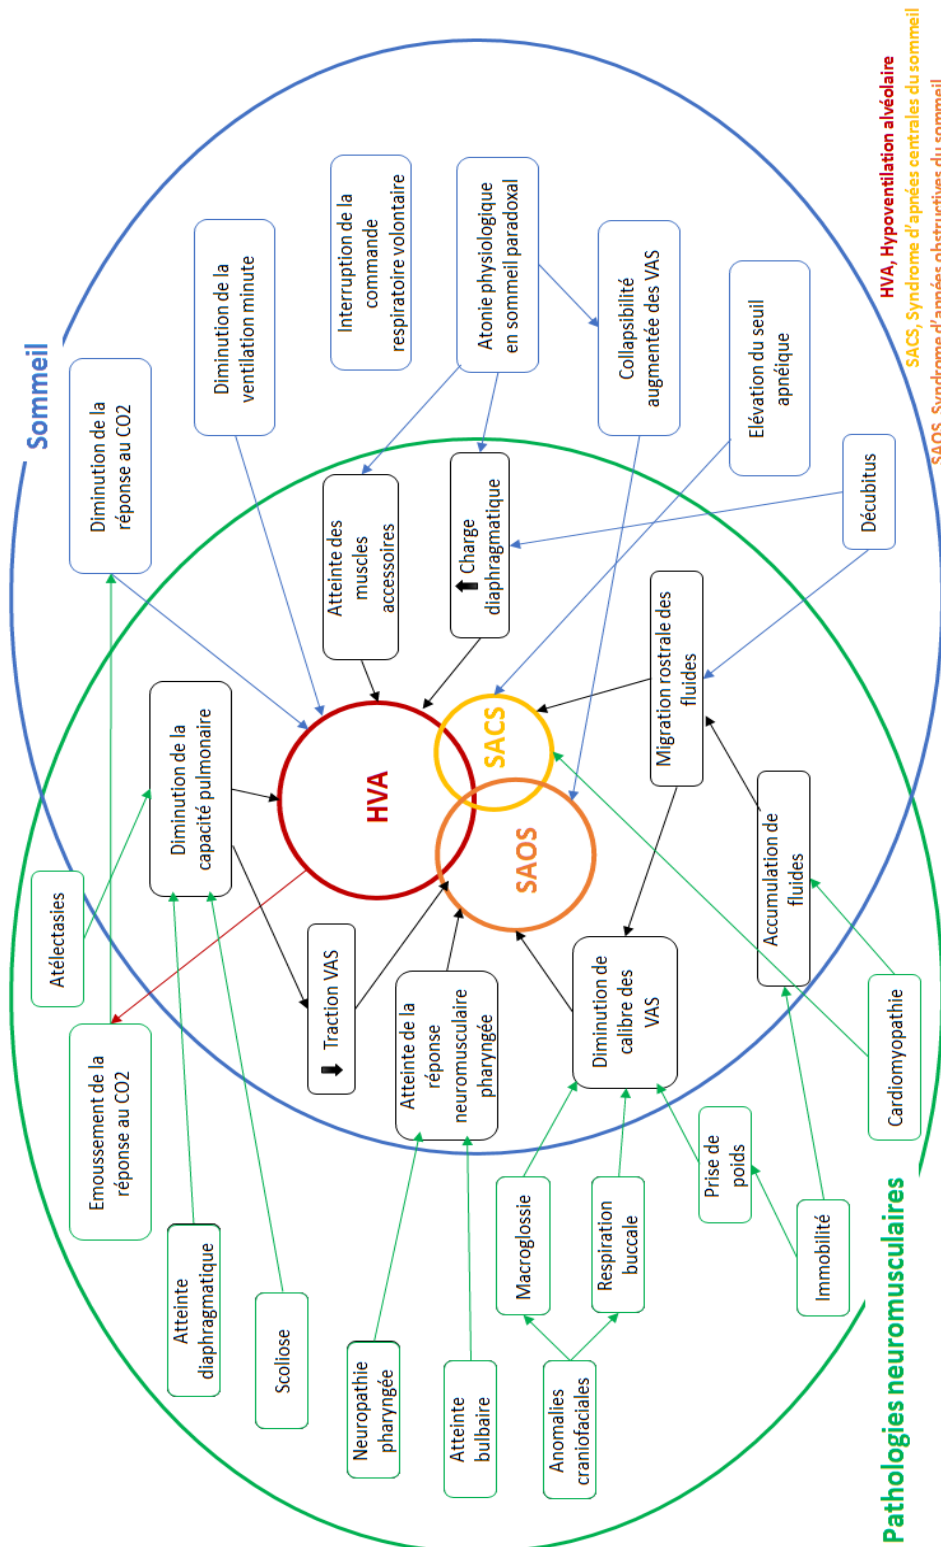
HVA, Hypoventilation alvéolaire
SACS, Syndrome d'apnées centrales du sommeil
SAOS, Syndrome d'apnées obstructives du sommeil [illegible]

Sommeil

Diminution de la réponse au CO2

Diminution de la ventilation minute

Interruption de la commande respiratoire volontaire

Atonie physiologique en sommeil paradoxal

Collapsibilité augmentée des VAS

Elévation du seuil apnéique

Décubitus

Atteinte des muscles accessoires

⬆ Charge diaphragmatique

Migration rostrale des fluides

Diminution de la capacité pulmonaire

HVA

SACS

SAOS

Accumulation de fluides

Atélectasies

⬇ Traction VAS

Atteinte de la réponse neuromusculaire pharyngée

Diminution de calibre des VAS

Cardiomyopathie

Emoussement de la réponse au CO2

Prise de poids

Atteinte diaphragmatique

Scoliose

Neuropathie pharyngée

Atteinte bulbaire

Macroglossie

Respiration buccale

Anomalies craniofaciales

Immobilité

Pathologies neuromusculaires